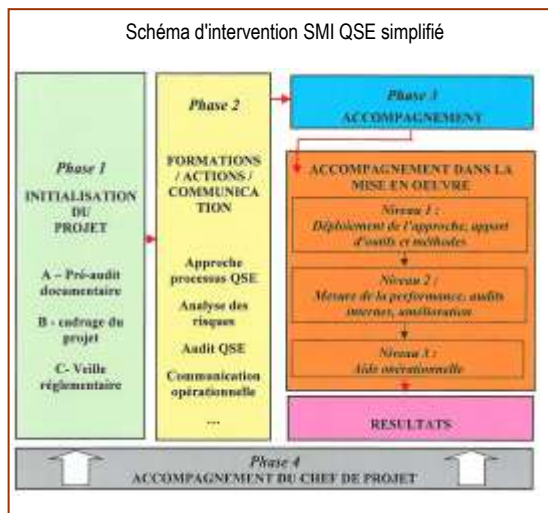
Schéma d'intervention SMI QSE simplifié

Phase 1

INITIALISATION DU PROJET

A – Pré-audit documentaire

B - cadrage du projet

C- Veille réglementaire

Phase 2

FORMATIONS / ACTIONS / COMMUNICATION

Approche processus QSE

Analyse des risques

Audit QSE

Communication opérationnelle

...

Phase 3
ACCOMPAGNEMENT

ACCOMPAGNEMENT DANS LA MISE EN OEUVRE

Niveau 1 :
Déploiement de l'approche, apport d'outils et méthodes

Niveau 2 :
Mesure de la performance, audits internes, amélioration

Niveau 3 :
Aide opérationnelle

RESULTATS

Phase 4
ACCOMPAGNEMENT DU CHEF DE PROJET